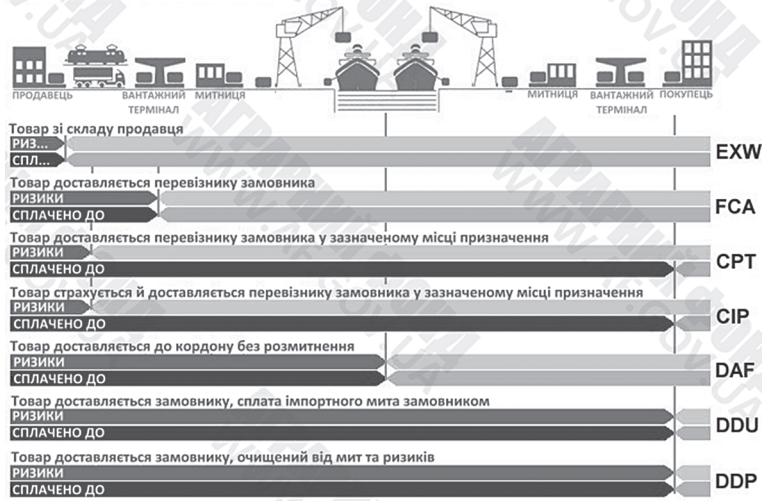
ПРОДАВЕЦЬ
ВАНТАЖНИЙ ТЕРМІНАЛ
МИТНИЦЯ
МИТНИЦЯ
ВАНТАЖНИЙ ТЕРМІНАЛ
ПОКУПЕЦЬ

Товар зі складу продавця
РИЗ...
СПЛ...
EXW

Товар доставляється перевізнику замовника
РИЗИКИ
СПЛАЧЕНО ДО
FCA

Товар доставляється перевізнику замовника у зазначеному місці призначення
РИЗИКИ
СПЛАЧЕНО ДО
CPT

Товар страхується й доставляється перевізнику замовника у зазначеному місці призначення
РИЗИКИ
СПЛАЧЕНО ДО
CIP

Товар доставляється до кордону без розмитнення
РИЗИКИ
СПЛАЧЕНО ДО
DAF

Товар доставляється замовнику, сплата імпортного мита замовником
РИЗИКИ
СПЛАЧЕНО ДО
DDU

Товар доставляється замовнику, очищений від мит та ризиків
РИЗИКИ
СПЛАЧЕНО ДО
DDP